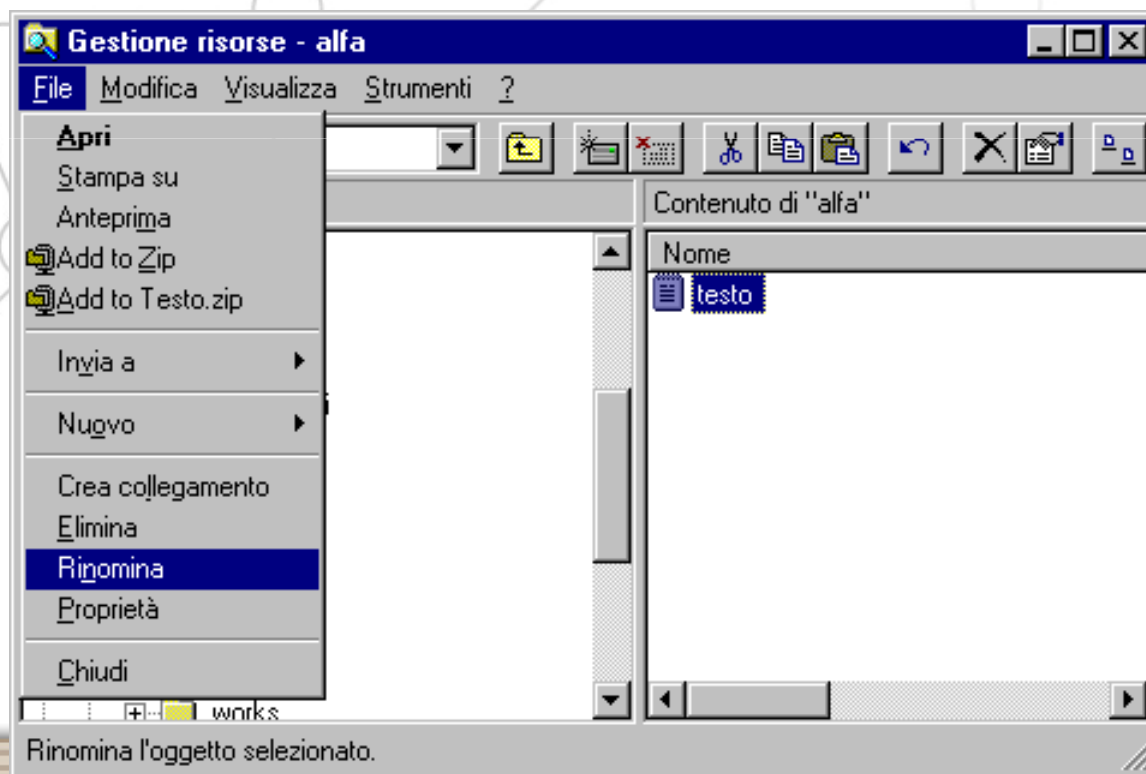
Gestione risorse - alfa

File Modifica Visualizza Strumenti ?

Apri
Stampa su
Anteprima
Add to Zip
Add to Testo.zip

Invia a

Nuovo

Crea collegamento
Elimina
Rinomina
Proprietà

Chiudi

Contenuto di "alfa"

Nome

testo

works

Rinomina l'oggetto selezionato.